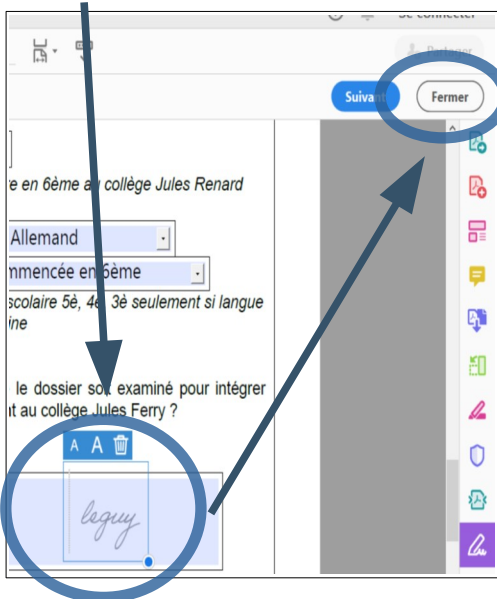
Se connecter

Partager

Suivant

Fermer

re en 6ème au collège Jules Renard

Allemand

mmencée en 6ème

scolaire 5è, 4è, 3è seulement si langue ine

le dossier soit examiné pour intégrer t au collège Jules Ferry ?

A A

laguy